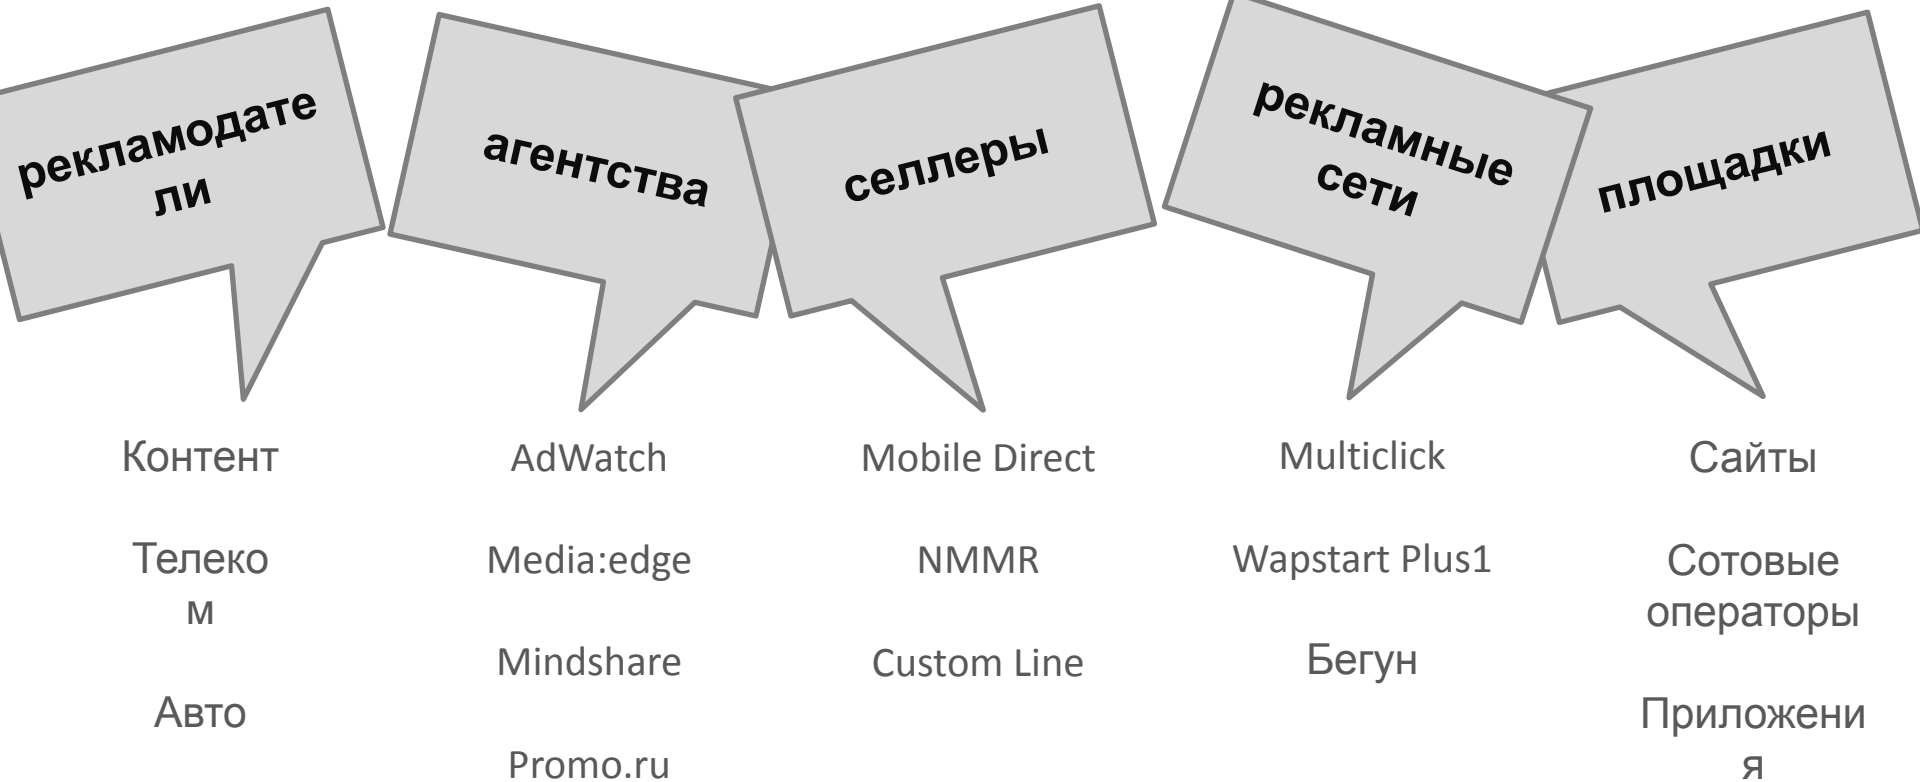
рекламодатели

агентства

селлеры

рекламные сети

площадки

Контент

Телеком

Авто

AdWatch

Media:edge

Mindshare

Promo.ru

Mobile Direct

NMMR

Custom Line

Multiclick

Wapstart Plus1

Бегун

Сайты

Сотовые операторы

Приложения